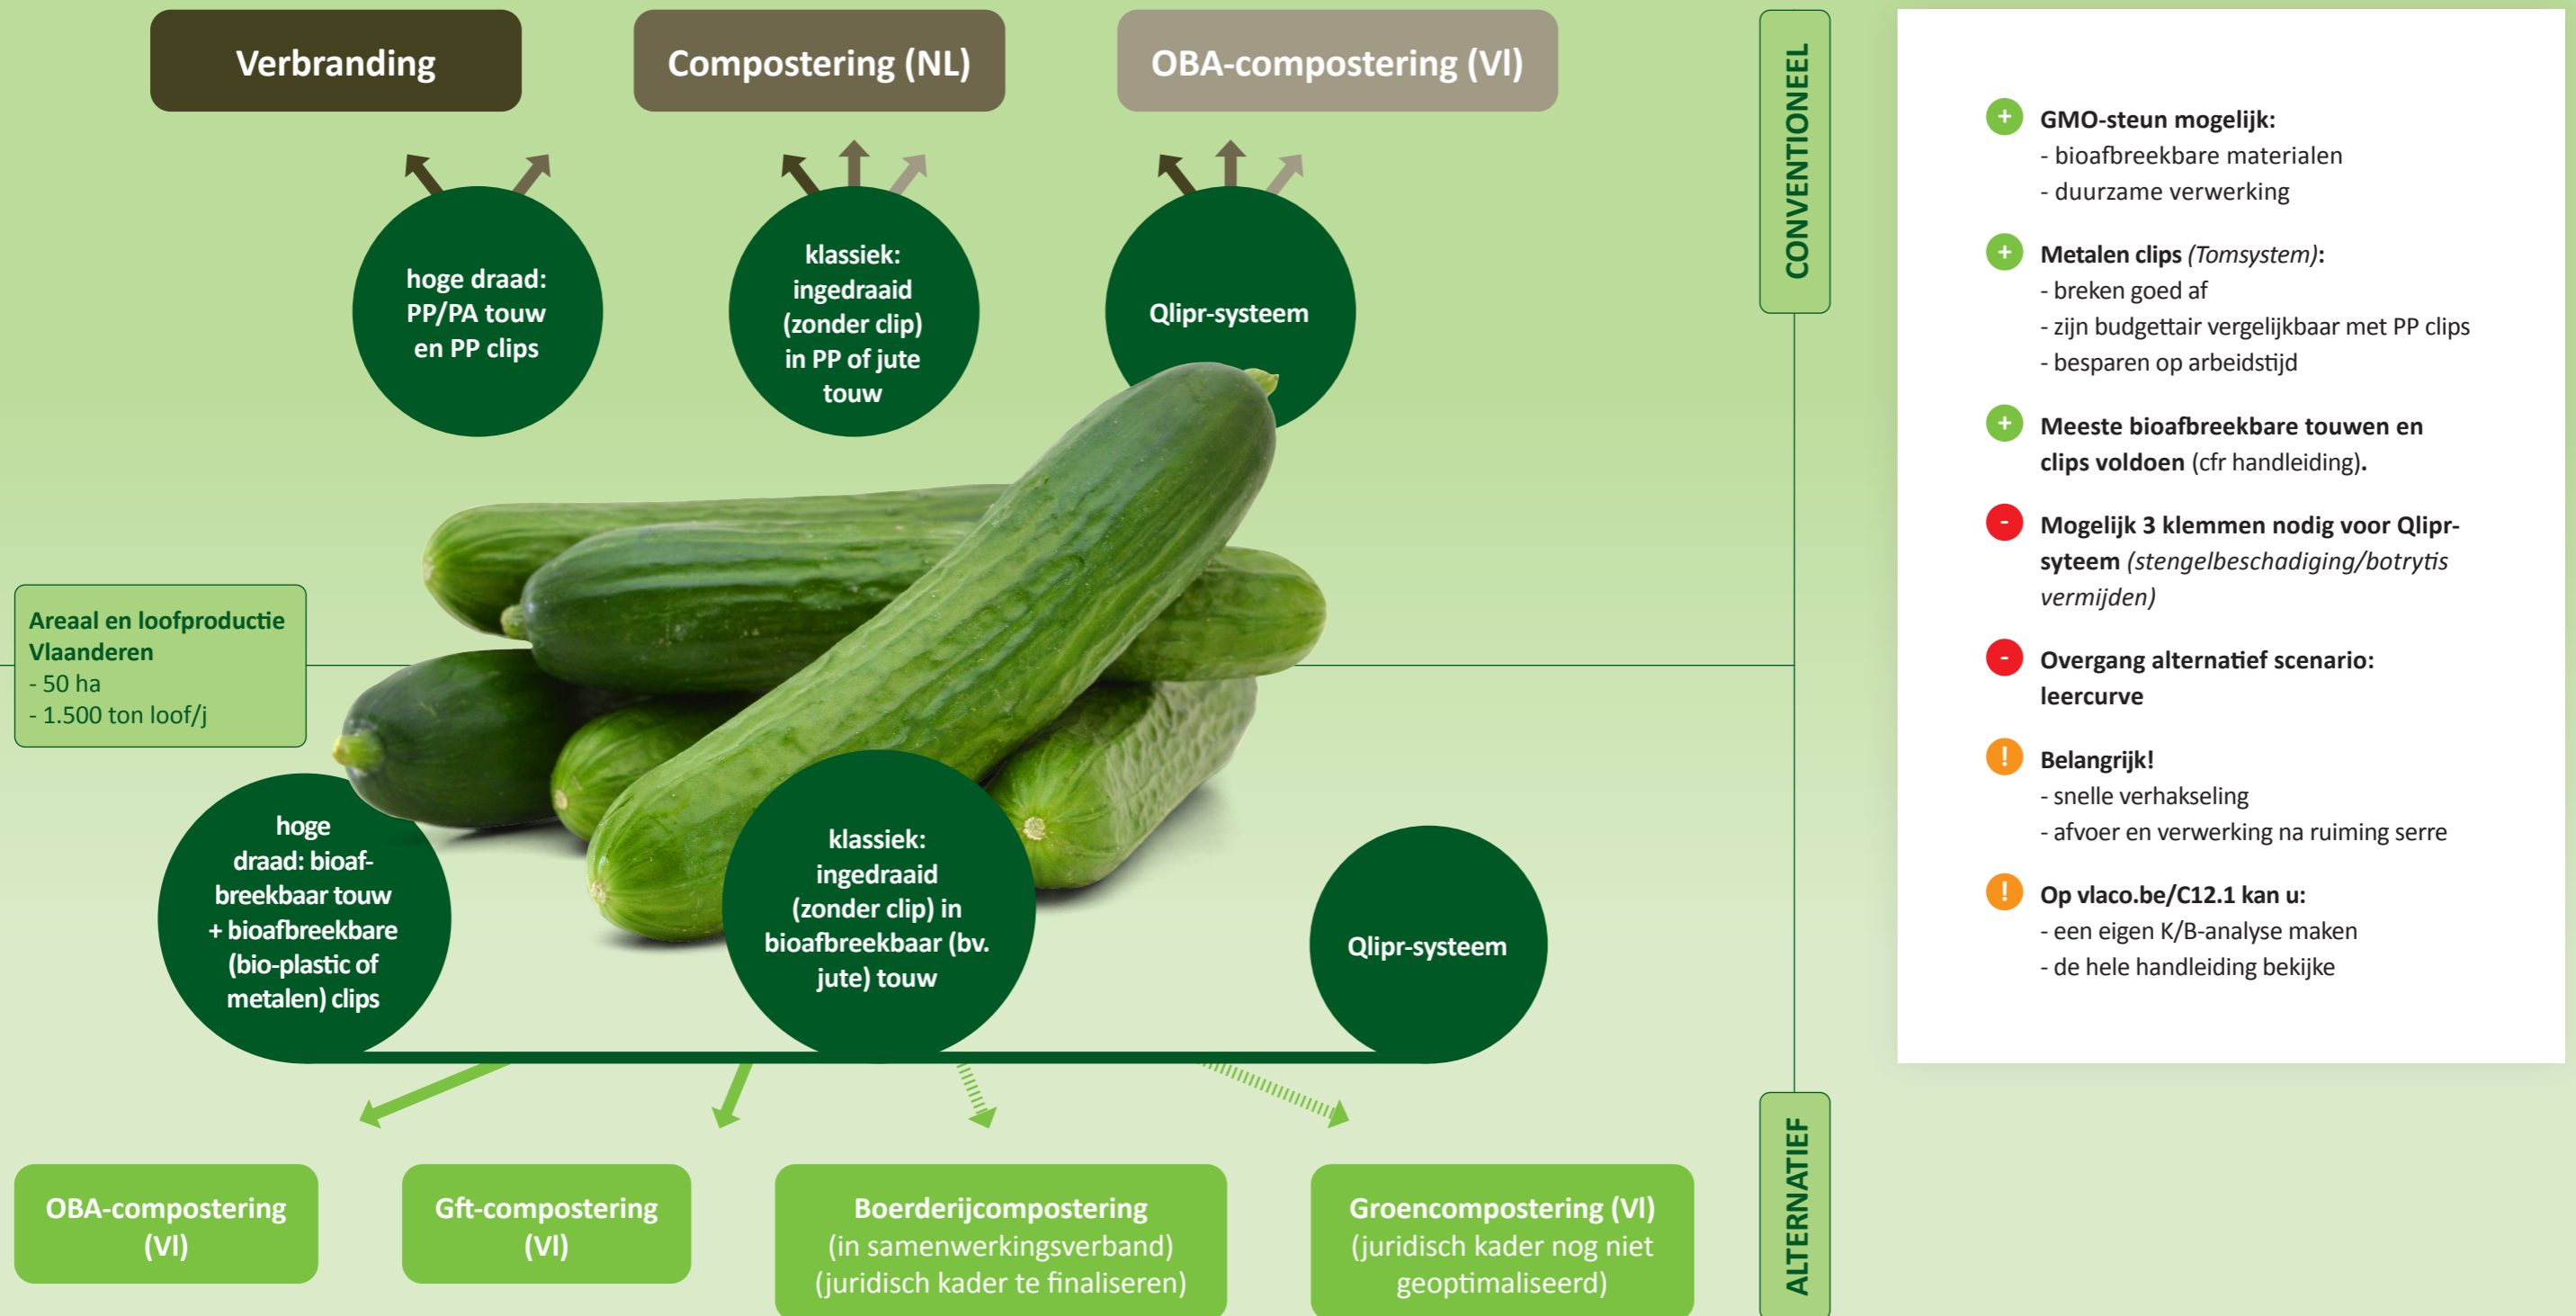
Verbranding

Compostering (NL)

OBA-compostering (Vl)

CONVENTIONEEL

hoge draad: PP/PA touw en PP clips

klassiek: ingedraaid (zonder clip) in PP of jute touw

Qlipr-systeem

Areaal en loofproductie Vlaanderen
- 50 ha
- 1.500 ton loof/j

hoge draad: bioafbreekbaar touw + bioafbreekbare (bio-plastic of metalen) clips

klassiek: ingedraaid (zonder clip) in bioafbreekbaar (bv. jute) touw

Qlipr-systeem

OBA-compostering (Vl)

Gft-compostering (Vl)

Boerderijcompostering (in samenwerkingsverband) (juridisch kader te finaliseren)

Groencompostering (Vl) (juridisch kader nog niet geoptimaliseerd)

ALTERNATIEF

+ GMO-steun mogelijk:
- bioafbreekbare materialen
- duurzame verwerking

+ Metalen clips *(Tomsystem)*:
- breken goed af
- zijn budgettair vergelijkbaar met PP clips
- besparen op arbeidstijd

+ Meeste bioafbreekbare touwen en clips voldoen (cfr handleiding).

- Mogelijk 3 klemmen nodig voor Qlipr-syteem *(stengelbeschadiging/botrytis vermijden)*

- Overgang alternatief scenario: leercurve

! Belangrijk!
- snelle verhakseling
- afvoer en verwerking na ruiming serre

! Op vlaco.be/C12.1 kan u:
- een eigen K/B-analyse maken
- de hele handleiding bekijke